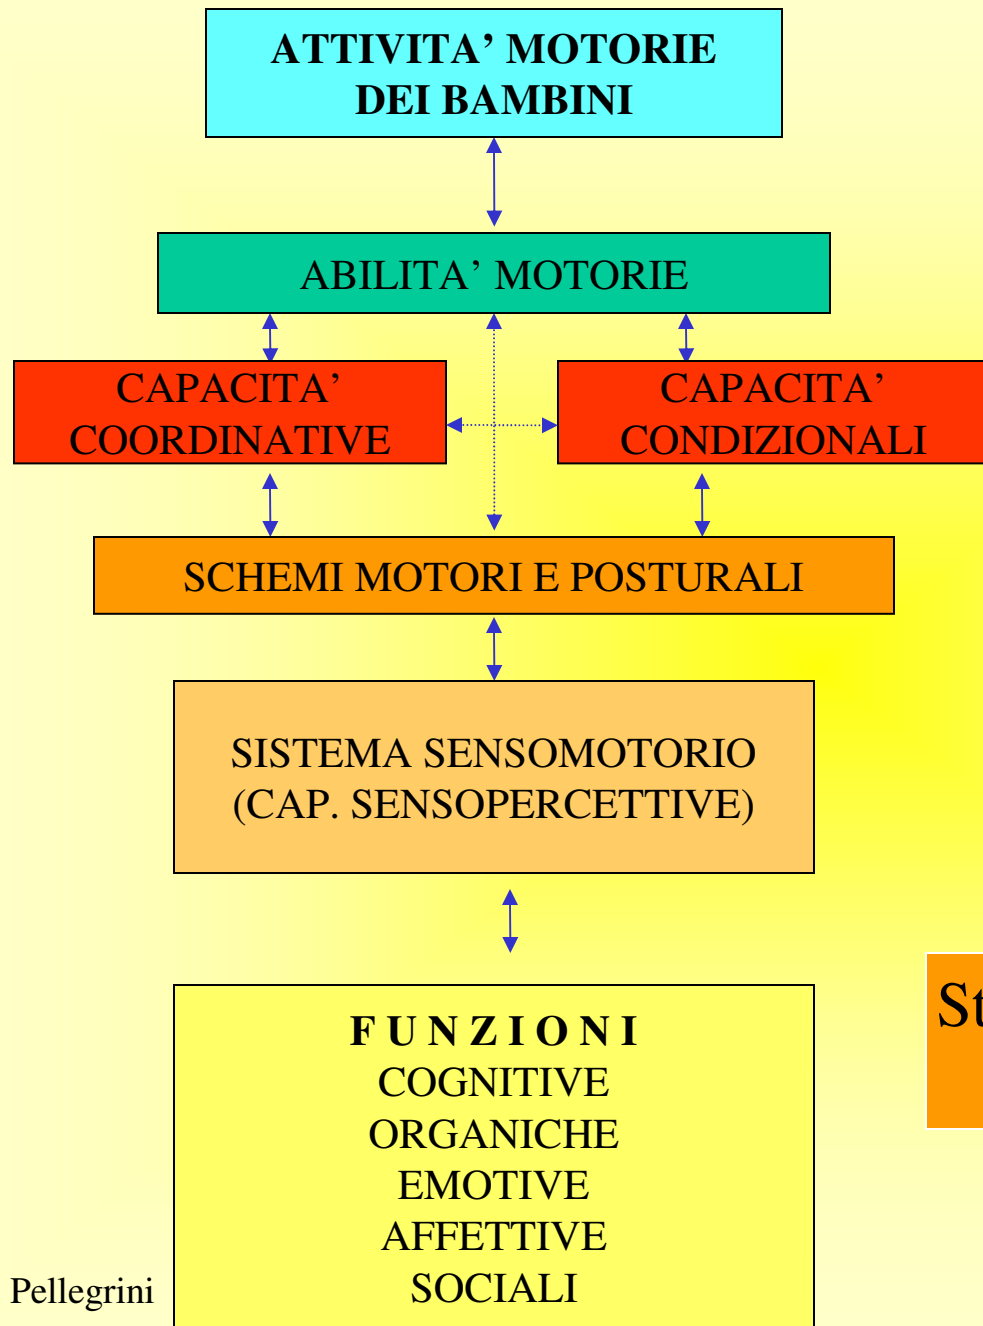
ATTIVITA' MOTORIE DEI BAMBINI

ABILITA' MOTORIE

CAPACITA' COORDINATIVE

CAPACITA' CONDIZIONALI

SCHEMI MOTORI E POSTURALI

SISTEMA SENSOMOTORIO (CAP. SENSOPERCETTIVE)

FUNZIONI
COGNITIVE
ORGANICHE
EMOTIVE
AFFETTIVE
SOCIALI

St

Pellegrini